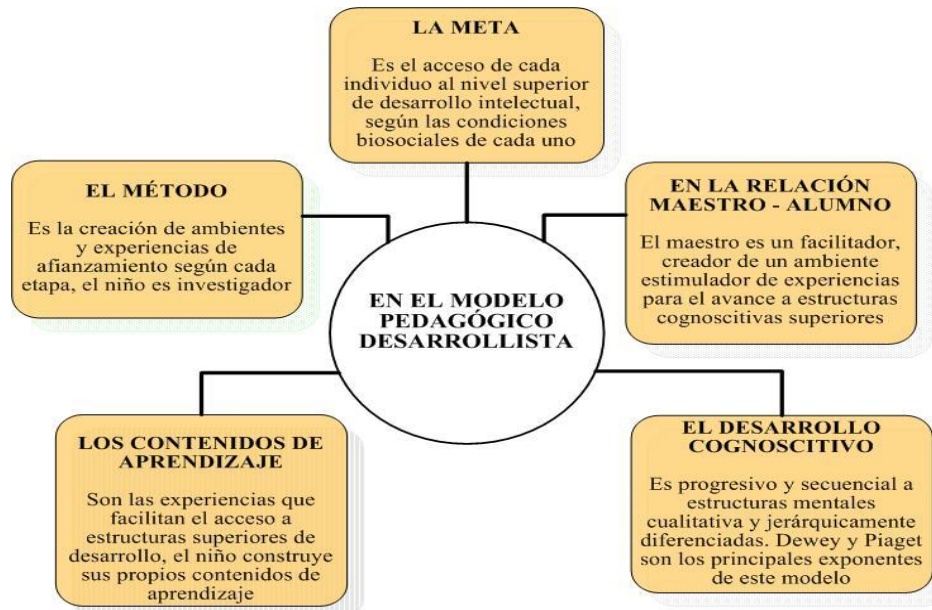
LA META

Es el acceso de cada individuo al nivel superior de desarrollo intelectual, según las condiciones biosociales de cada uno

EL MÉTODO

Es la creación de ambientes y experiencias de afianzamiento según cada etapa, el niño es investigador

EN LA RELACIÓN MAESTRO - ALUMNO

El maestro es un facilitador, creador de un ambiente estimulador de experiencias para el avance a estructuras cognoscitivas superiores

EN EL MODELO PEDAGÓGICO DESARROLLISTA

LOS CONTENIDOS DE APRENDIZAJE

Son las experiencias que facilitan el acceso a estructuras superiores de desarrollo, el niño construye sus propios contenidos de aprendizaje

EL DESARROLLO COGNOSCITIVO

Es progresivo y secuencial a estructuras mentales cualitativa y jerárquicamente diferenciadas. Dewey y Piaget son los principales exponentes de este modelo